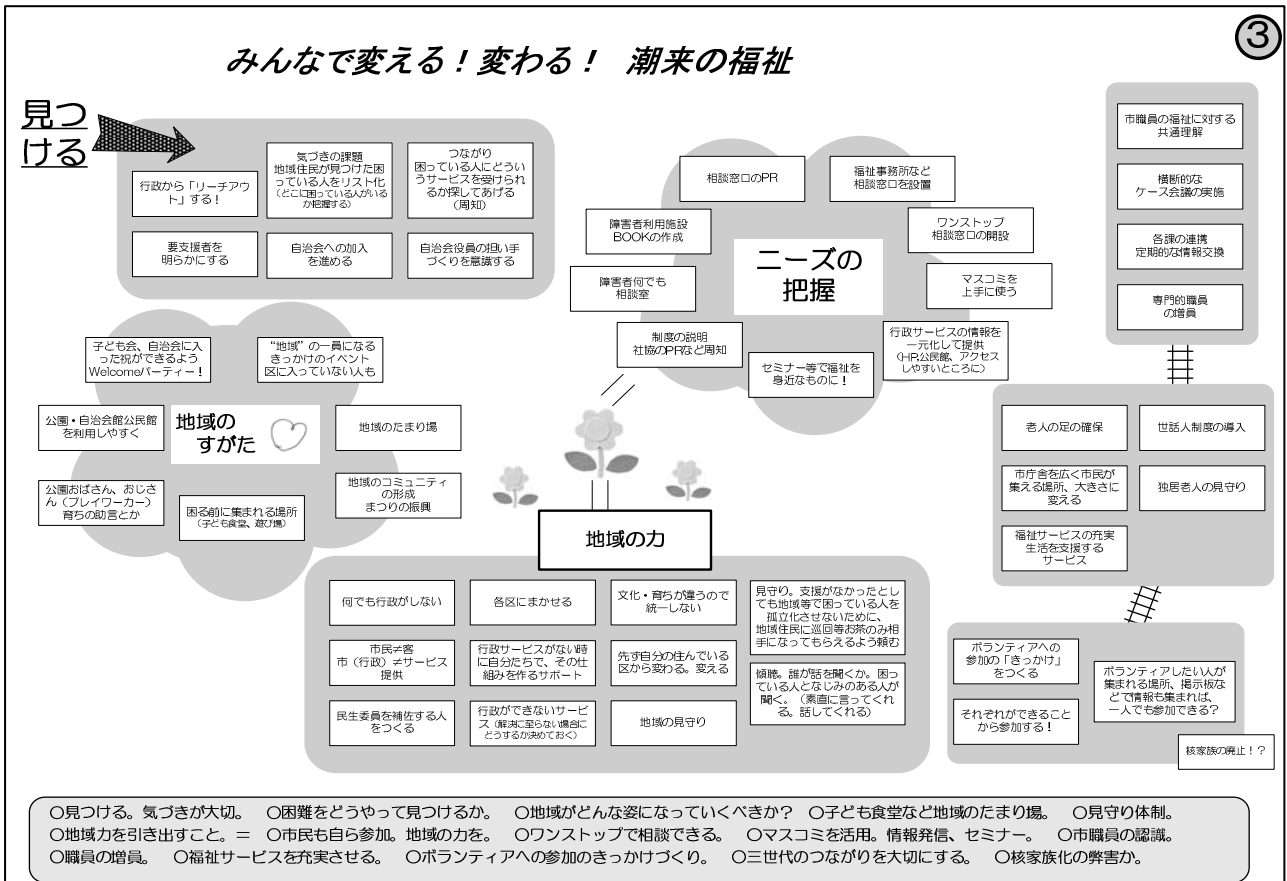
③

みんなで変える！変わる！　潮来の福祉

見つける

行政から「リーチアウト」する！

気づきの課題
地域住民が見つけた困っている人をリスト化
（どこに困っている人がいるか把握する）

つながり
困っている人にどういうサービスを受けられるか探してあげる
（周知）

要支援者を明らかにする

自治会への加入を進める

自治会役員の担い手づくりを意識する

相談窓口のPR

福祉事務所など相談窓口を設置

障害者利用施設BOOKの作成

ワンストップ相談窓口の開設

障害者何でも相談室

ニーズの把握

マスコミを上手に使う

制度の説明
社協のPRなど周知

行政サービスの情報を一元化して提供
（HP,公民館、アクセスしやすいところに）

セミナー等で福祉を身近なものに！

市職員の福祉に対する共通理解

横断的なケース会議の実施

各課の連携
定期的な情報交換

専門的職員の増員

子ども会、自治会に入った祝ができるようWelcomeパーティー！

"地域"の一員になるきっかけのイベント
区に入っていない人も

公園・自治会館公民館を利用しやすく

地域のすがた

地域のたまり場

公園おばさん、おじさん（プレイワーカー）育ちの助言とか

困る前に集まれる場所
（子ども食堂、遊び場）

地域のコミュニティの形成
まつりの振興

老人の足の確保

世話人制度の導入

市庁舎を広く市民が集える場所、大きさに変える

独居老人の見守り

福祉サービスの充実
生活を支援するサービス

地域の力

何でも行政がしない

各区にまかせる

文化・育ちが違うので統一しない

見守り。支援がなかったとしても地域等で困っている人を孤立化させないために、地域住民に巡回等お茶のみ相手になってもらえるよう頼む

市民≠客
市（行政）≠サービス提供

行政サービスがない時に自分たちで、その仕組みを作るサポート

先ず自分の住んでいる区から変わる。変える

傾聴。誰が話を聞くか。困っている人となじみのある人が聞く。（素直に言ってくれる。話してくれる）

民生委員を補佐する人をつくる

行政ができないサービス（解決に至らない場合にどうするか決めておく）

地域の見守り

ボランティアへの参加の「きっかけ」をつくる

ボランティアしたい人が集まれる場所、掲示板などで情報も集まれば、一人でも参加できる？

それぞれができることから参加する！

核家族の廃止！？

○見つける。気づきが大切。　○困難をどうやって見つけるか。　○地域がどんな姿になっていくべきか？　○子ども食堂など地域のたまり場。　○見守り体制。
○地域力を引き出すこと。＝　○市民も自ら参加。地域の力を。　○ワンストップで相談できる。　○マスコミを活用。情報発信、セミナー。　○市職員の認識。
○職員の増員。　○福祉サービスを充実させる。　○ボランティアへの参加のきっかけづくり。　○三世代のつながりを大切にする。　○核家族化の弊害か。